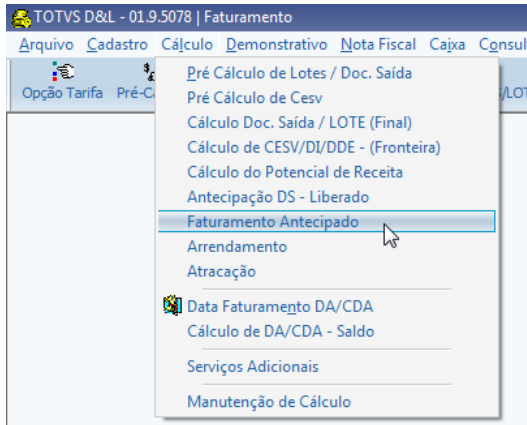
TOTVS D&L - 01.9.5078 | Faturamento

Arquivo Cadastro Cálculo Demonstrativo Nota Fiscal Caixa Consul

Opção Tarifa Pré-Ca

S/LOT

Pré Cálculo de Lotes / Doc. Saída
Pré Cálculo de Cesv
Cálculo Doc. Saída / LOTE (Final)
Cálculo de CESV/DI/DDE - (Fronteira)
Cálculo do Potencial de Receita
Antecipação DS - Liberado
Faturamento Antecipado
Arrendamento
Atracação
Data Faturamento DA/CDA
Cálculo de DA/CDA - Saldo
Serviços Adicionais
Manutenção de Cálculo